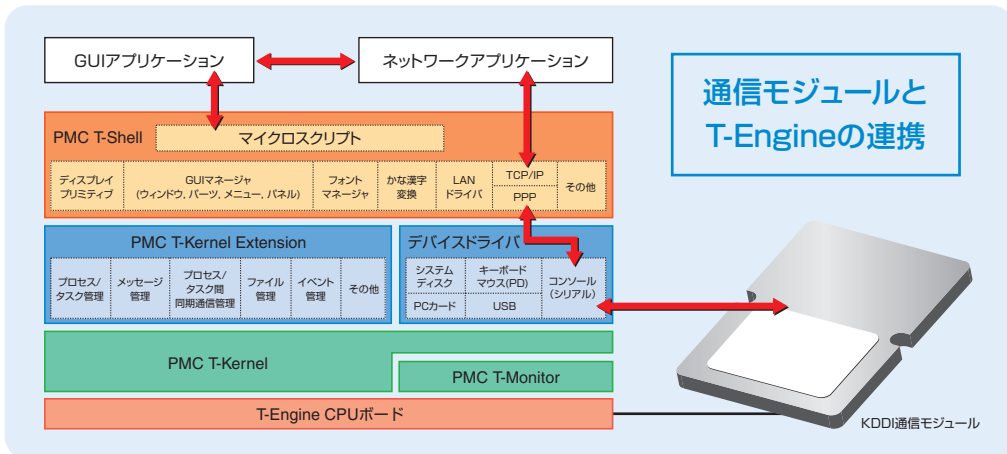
GUIアプリケーション

ネットワークアプリケーション

通信モジュールとT-Engineの連携

PMC T-Shell

マイクロスクリプト

| ディスプレイプリミティブ | GUIマネージャ(ウィンドウ、パーツ、メニュー、パネル) | フォントマネージャ | かな漢字変換 | LANドライバ | TCP/IP PPP | その他 |
|---|---|---|---|---|---|---|

PMC T-Kernel Extension

| プロセス/タスク管理 | メッセージ管理 | プロセス/タスク間同期通信管理 | ファイル管理 | イベント管理 | その他 |
|---|---|---|---|---|---|

デバイスドライバ

| システムディスク | キーボードマウス(PD) | コンソール(シリアル) |
|---|---|---|
| PCカード | USB | |

PMC T-Kernel

PMC T-Monitor

T-Engine CPUボード

KDDI通信モジュール